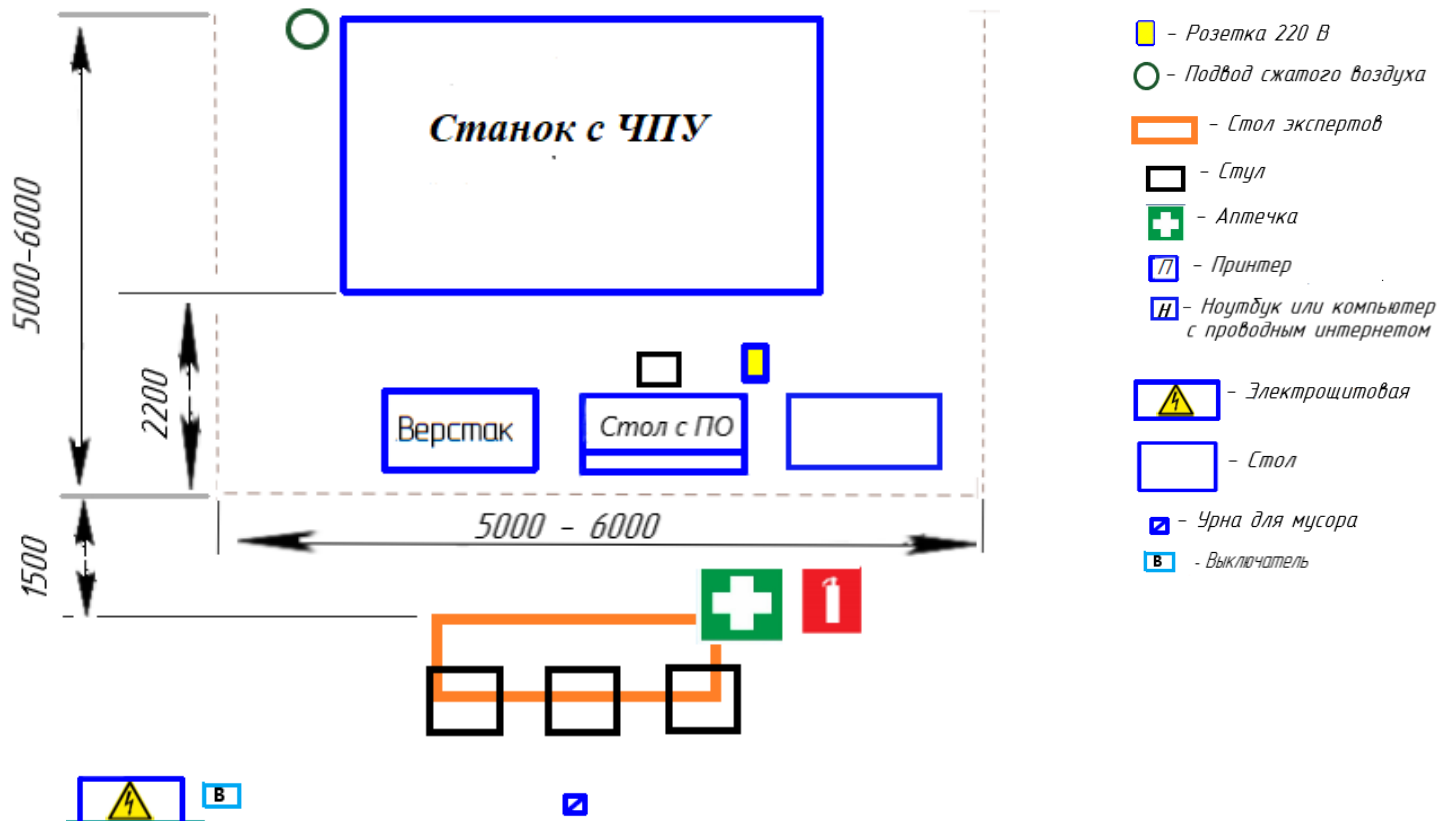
Станок с ЧПУ

5000-6000

2200

Верстак

Стол с ПО

5000 - 6000

1500

В

– Розетка 220 В
– Подвод сжатого воздуха
– Стол экспертов
– Стул
– Аптечка
П – Принтер
Н – Ноутбук или компьютер с проводным интернетом
– Электрощитовая
– Стол
– Урна для мусора
В - Выключатель